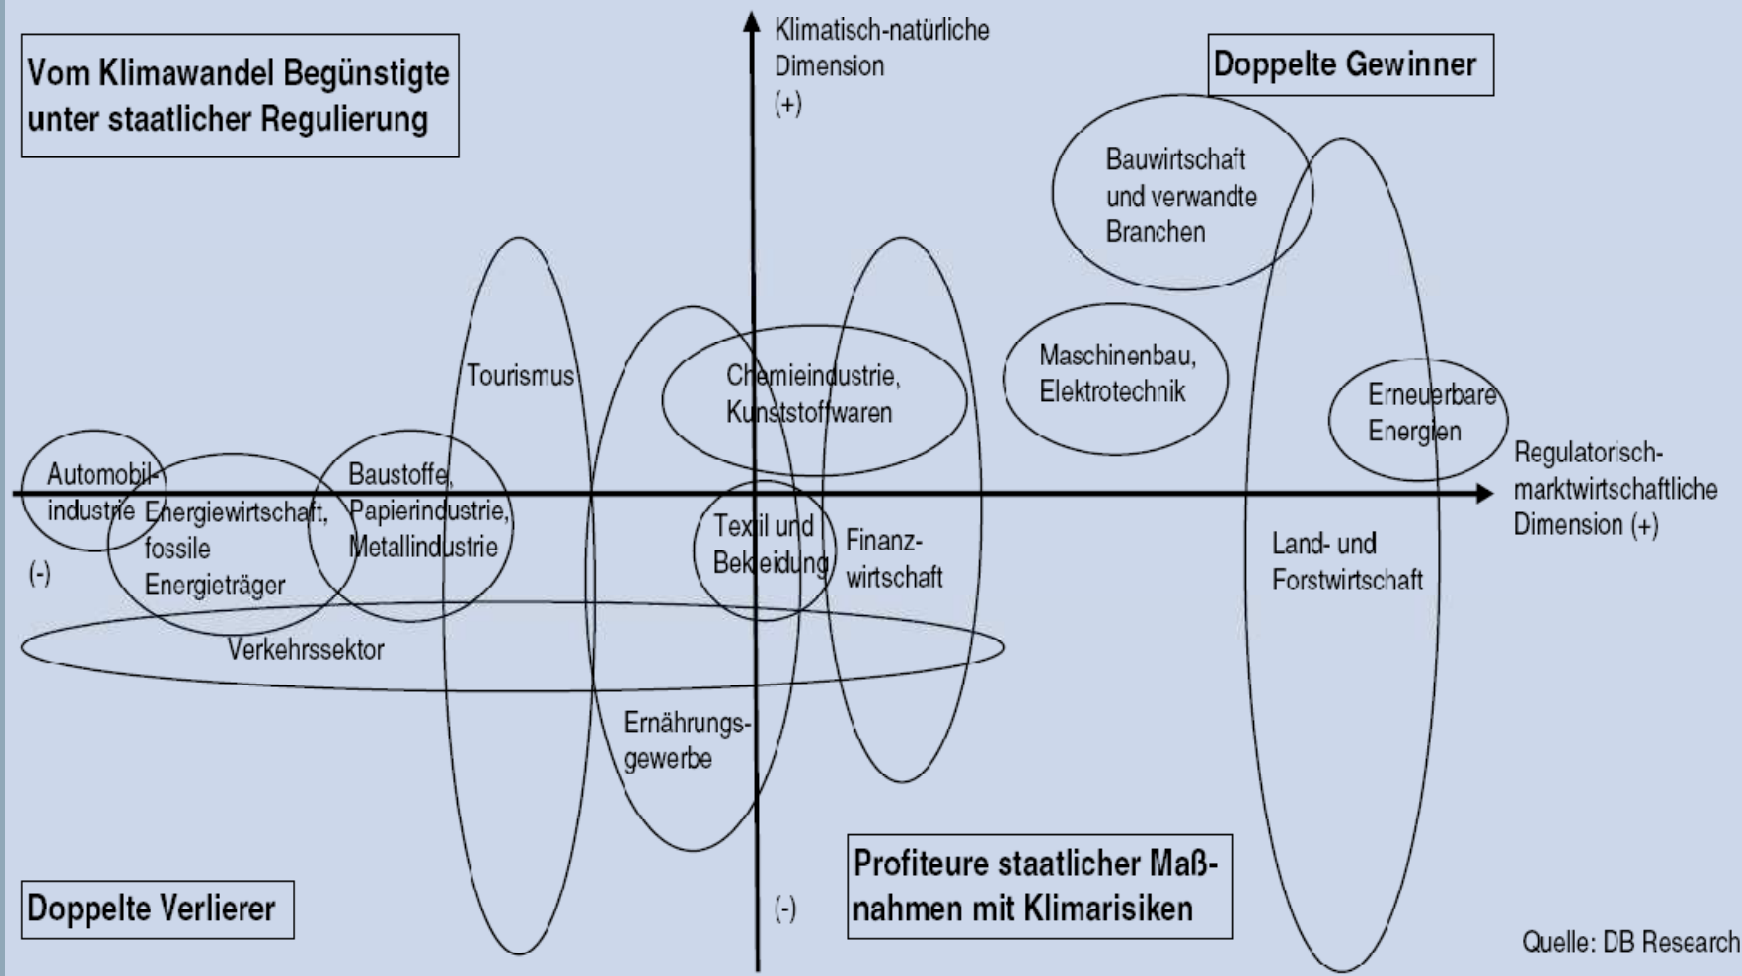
Vom Klimawandel Begünstigte unter staatlicher Regulierung

Klimatisch-natürliche Dimension (+)

Doppelte Gewinner

Bauwirtschaft und verwandte Branchen

Tourismus

Chemieindustrie, Kunststoffwaren

Maschinenbau, Elektrotechnik

Erneuerbare Energien

Regulatorisch-marktwirtschaftliche Dimension (+)

Automobilindustrie

Energiewirtschaft, fossile Energieträger

Baustoffe, Papierindustrie, Metallindustrie

Textil und Bekleidung

Finanzwirtschaft

Land- und Forstwirtschaft

(-)

Verkehrssektor

Ernährungsgewerbe

Profiteure staatlicher Maßnahmen mit Klimarisiken

Doppelte Verlierer

(-)

Quelle: DB Research